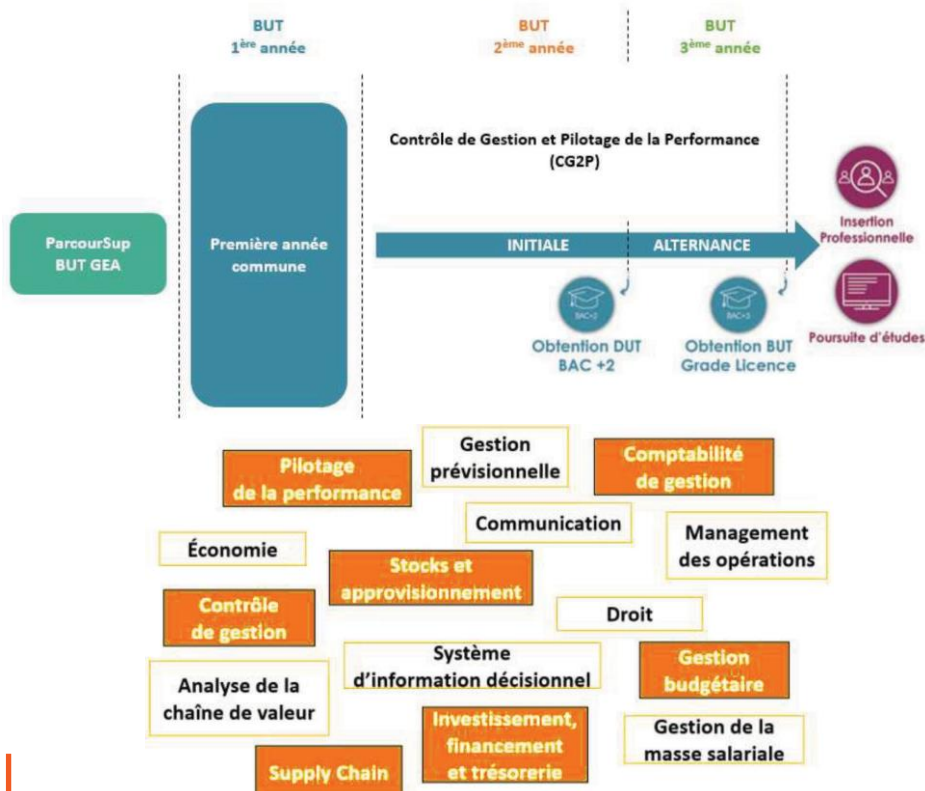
BUT
1ère année

BUT
2ème année

BUT
3ème année

Contrôle de Gestion et Pilotage de la Performance (CG2P)

ParcourSup
BUT GEA

Première année commune

INITIALE

ALTERNANCE

BAC+2

Obtention DUT
BAC +2

BAC+3

Obtention BUT
Grade Licence

Insertion Professionnelle

Poursuite d'études

Gestion prévisionnelle

Pilotage de la performance

Comptabilité de gestion

Communication

Management des opérations

Économie

Stocks et approvisionnement

Contrôle de gestion

Droit

Système d'information décisionnel

Gestion budgétaire

Analyse de la chaîne de valeur

Investissement, financement et trésorerie

Gestion de la masse salariale

Supply Chain